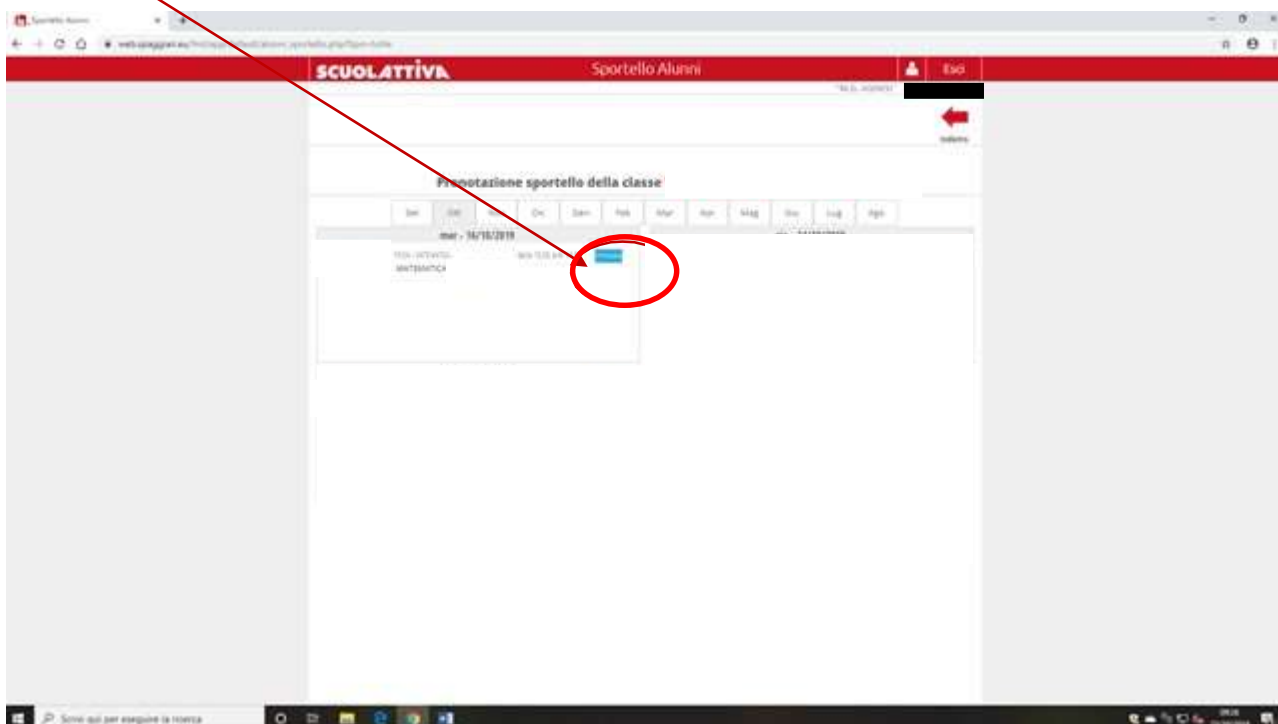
Sportello Alunni

web.spaggiari.eu/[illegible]

SCUOLATTIVA

Sportello Alunni

Esci

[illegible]

Indietro

Prenotazione sportello della classe

Set | Ott | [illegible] | Dic | Gen | Feb | Mar | Apr | Mag | Giu | Lug | Ago

mar - 16/10/2019

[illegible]

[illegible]

MATEMATICA

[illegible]

Scrivi qui per eseguire la ricerca